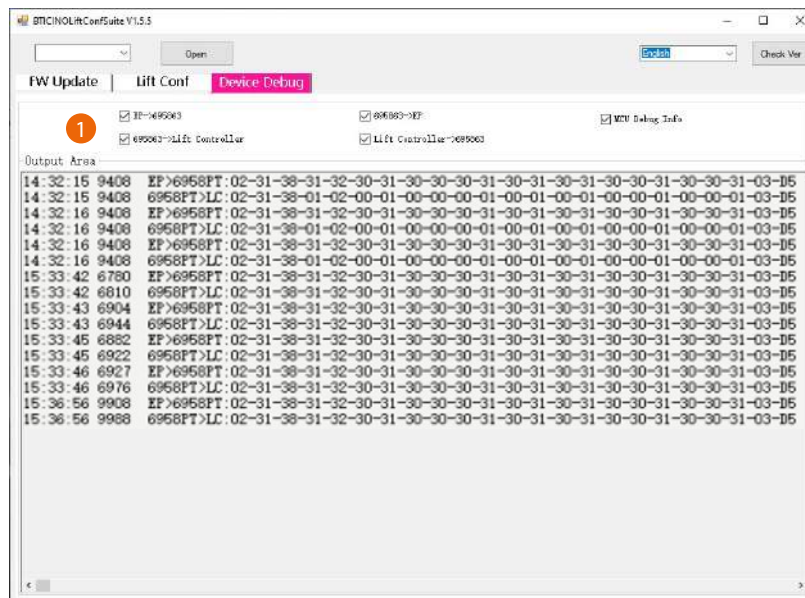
BTICINOLiftConfSuite V1.5.5

Open

English

Check Ver

FW Update | Lift Conf Device Debug

1

EP->695863
695863->EP
MCU Debug Info
695863->Lift Controller
Lift Controller->695863

Output Area

14:32:15 9408 EP>6958PT:02-31-38-31-32-30-31-30-30-30-31-30-31-30-31-30-30-31-30-30-31-03-D5
14:32:15 9408 6958PT>LC:02-31-38-01-02-00-01-00-00-00-01-00-01-00-01-00-00-01-00-00-01-03-D5
14:32:16 9408 EP>6958PT:02-31-38-31-32-30-31-30-30-30-31-30-31-30-31-30-30-31-30-30-31-03-D5
14:32:16 9408 6958PT>LC:02-31-38-01-02-00-01-00-00-00-01-00-01-00-01-00-00-01-00-00-01-03-D5
14:32:16 9408 EP>6958PT:02-31-38-31-32-30-31-30-30-30-31-30-31-30-31-30-30-31-30-30-31-03-D5
14:32:16 9408 6958PT>LC:02-31-38-01-02-00-01-00-00-00-01-00-01-00-01-00-00-01-00-00-01-03-D5
15:33:42 6780 EP>6958PT:02-31-38-31-32-30-31-30-30-30-31-30-31-30-31-30-30-31-30-30-31-03-D5
15:33:42 6810 6958PT>LC:02-31-38-31-32-30-31-30-30-30-31-30-31-30-31-30-30-31-30-30-31-03-D5
15:33:43 6904 EP>6958PT:02-31-38-31-32-30-31-30-30-30-31-30-31-30-31-30-30-31-30-30-31-03-D5
15:33:43 6944 6958PT>LC:02-31-38-31-32-30-31-30-30-30-31-30-31-30-31-30-30-31-30-30-31-03-D5
15:33:45 6882 EP>6958PT:02-31-38-31-32-30-31-30-30-30-31-30-31-30-31-30-30-31-30-30-31-03-D5
15:33:45 6922 6958PT>LC:02-31-38-31-32-30-31-30-30-30-31-30-31-30-31-30-30-31-30-30-31-03-D5
15:33:46 6927 EP>6958PT:02-31-38-31-32-30-31-30-30-30-31-30-31-30-31-30-30-31-30-30-31-03-D5
15:33:46 6976 6958PT>LC:02-31-38-31-32-30-31-30-30-30-31-30-31-30-31-30-30-31-30-30-31-03-D5
15:36:56 9908 EP>6958PT:02-31-38-31-32-30-31-30-30-30-31-30-31-30-31-30-30-31-30-30-31-03-D5
15:36:56 9988 6958PT>LC:02-31-38-31-32-30-31-30-30-30-31-30-31-30-31-30-30-31-30-30-31-03-D5